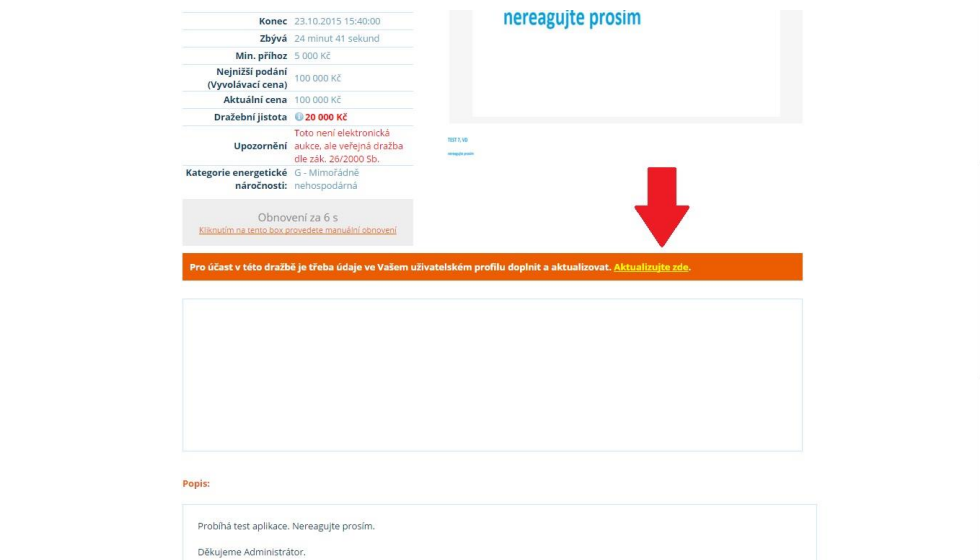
| | |
|---|---|
| Konec | 23.10.2015 15:40:00 |
| Zbývá | 24 minut 41 sekund |
| Min. příhoz | 5 000 Kč |
| Nejnižší podání (Vyvolávací cena) | 100 000 Kč |
| Aktuální cena | 100 000 Kč |
| Dražební jistota | 20 000 Kč |
| Upozornění | Toto není elektronická aukce, ale veřejná dražba dle zák. 26/2000 Sb. |
| Kategorie energetické náročnosti: | G - Mimořádně nehospodárná |

nereagujte prosim

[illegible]

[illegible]

Obnovení za 6 s
Kliknutím na tento box provedete manuální obnovení

Pro účast v této dražbě je třeba údaje ve Vašem uživatelském profilu doplnit a aktualizovat. Aktualizujte zde.

Popis:

Probíhá test aplikace. Nereagujte prosím.

Děkujeme Administrátor.